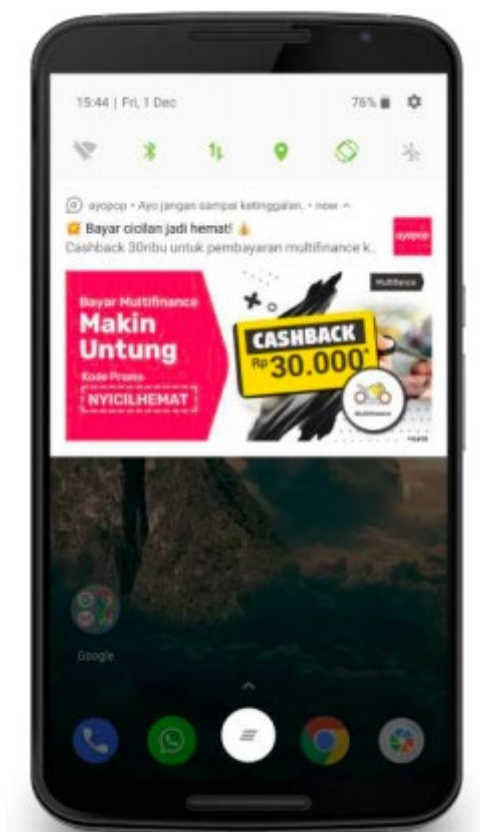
15:44 | Fri, 1 Dec

76%

ayopop • Ayo jangan sampai ketinggalan. • now

Bayar cicilan jadi hemat!

Cashback 30ribu untuk pembayaran multifinance k...

ayopop

Bayar Multifinance

Makin Untung

Kode Promo

NYICILHEMAT

Multifinance

CASHBACK

Rp 30.000*

Multifinance

Google